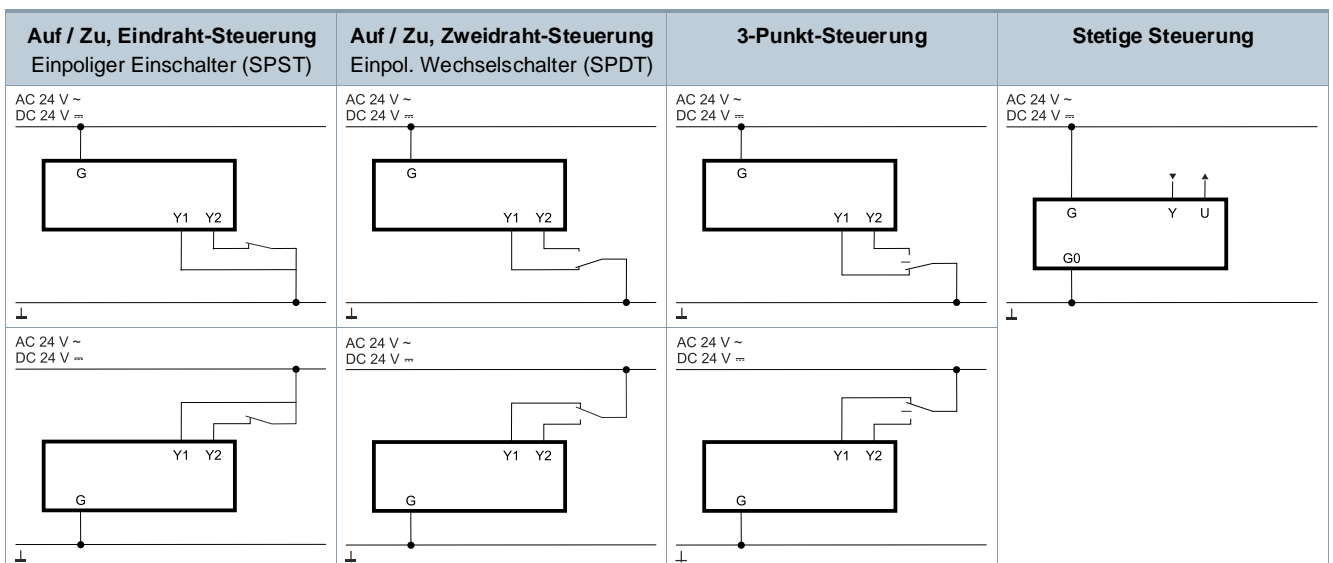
| **Auf / Zu, Eindraht-Steuerung** Einpoliger Einschalter (SPST) | **Auf / Zu, Zweidraht-Steuerung** Einpol. Wechselschalter (SPDT) | **3-Punkt-Steuerung** | **Stetige Steuerung** |
|---|---|---|---|
| AC 24 V ~ DC 24 V ⎓ G Y1 Y2 ⊥ | AC 24 V ~ DC 24 V ⎓ G Y1 Y2 ⊥ | AC 24 V ~ DC 24 V ⎓ G Y1 Y2 ⊥ | AC 24 V ~ DC 24 V ⎓ G Y U G0 ⊥ |
| AC 24 V ~ DC 24 V ⎓ Y1 Y2 G ⊥ | AC 24 V ~ DC 24 V ⎓ Y1 Y2 G ⊥ | AC 24 V ~ DC 24 V ⎓ Y1 Y2 G ⊥ | |